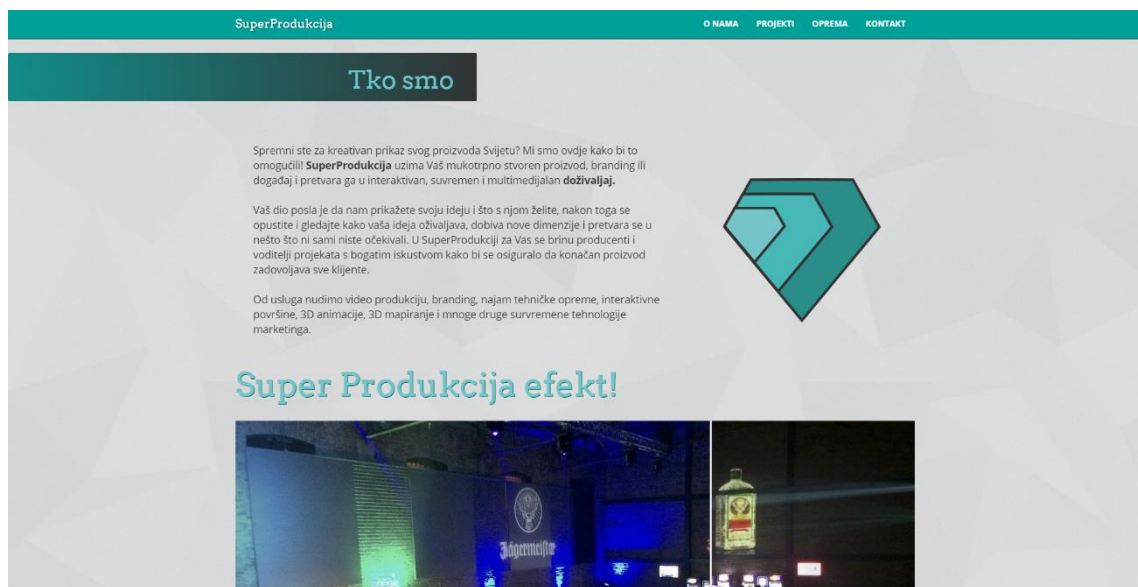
SuperProdukcija

O NAMA PROJEKTI OPREMA KONTAKT

Tko smo

Spremni ste za kreativan prikaz svog proizvoda Svijetu? Mi smo ovdje kako bi to omogućili! **SuperProdukcija** uzima Vaš mukotrpno stvoren proizvod, branding ili događaj i pretvara ga u interaktivan, suvremen i multimedijalan **doživljaj.**

Vaš dio posla je da nam prikažete svoju ideju i što s njom želite, nakon toga se opustite i gledajte kako vaša ideja oživljava, dobiva nove dimenzije i pretvara se u nešto što ni sami niste očekivali. U SuperProdukciji za Vas se brinu producenti i voditelji projekata s bogatim iskustvom kako bi se osiguralo da konačan proizvod zadovoljava sve klijente.

Od usluga nudimo video produkciju, branding, najam tehničke opreme, interaktivne površine, 3D animacije, 3D mapiranje i mnoge druge survremene tehnologije marketinga.

Super Produkcija efekt!

Jägermeister